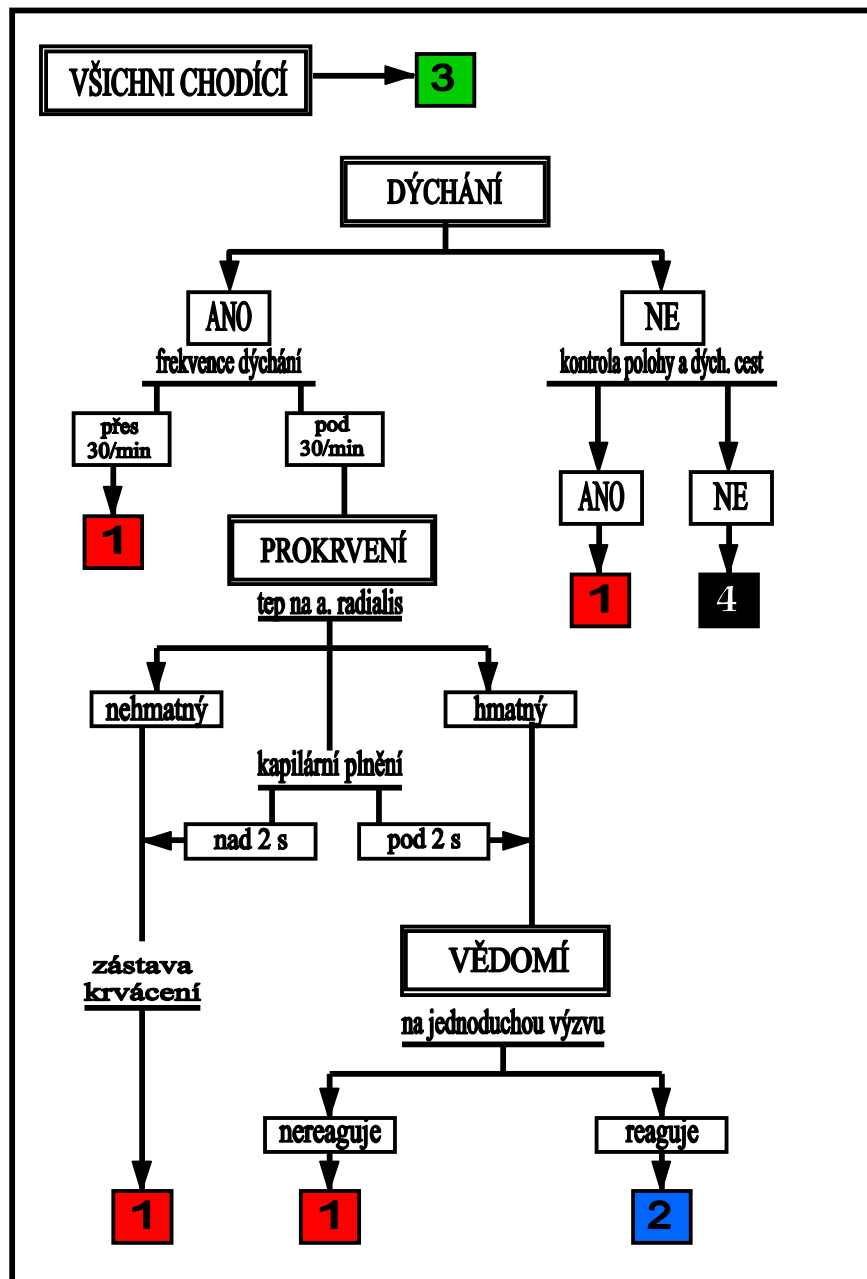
VŠICHNI CHODÍCÍ
3

DÝCHÁNÍ

ANO
frekvence dýchání

přes 30/min
1

pod 30/min

NE
kontrola polohy a dých. cest

ANO
1

NE
4

PROKRVENÍ
tep na a. radialis

nehmatný

hmatný

kapilární plnění

nad 2 s

pod 2 s

zástava krvácení

1

VĚDOMÍ
na jednoduchou výzvu

nereaguje
1

reaguje
2